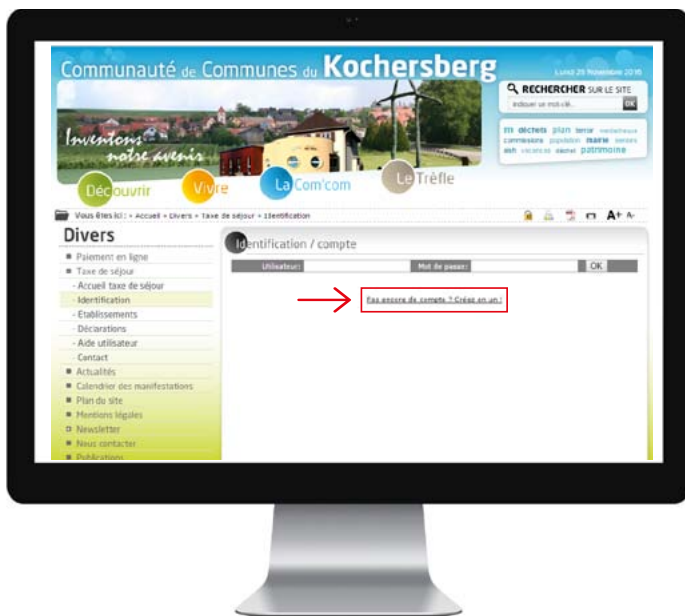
Communauté de Communes du Kochersberg

Lundi 29 Novembre 2016

RECHERCHER SUR LE SITE

Indiquer un mot-clé...

OK

Inventons notre avenir

Découvrir Vivre La Com'com Le Trèfle

Vous êtes ici : » Accueil » Divers » Taxe de séjour » Identification

A+ A-

Divers

Paiement en ligne
Taxe de séjour
- Accueil taxe de séjour
- Identification
- Etablissements
- Déclarations
- Aide utilisateur
Contact
Actualités
Calendrier des manifestations
Plan du site
Mentions légales
Newsletter
Nous contacter
Publications

Identification / compte

Utilisateur:

Mot de passe:

OK

Pas encore de compte ? Créez en un !